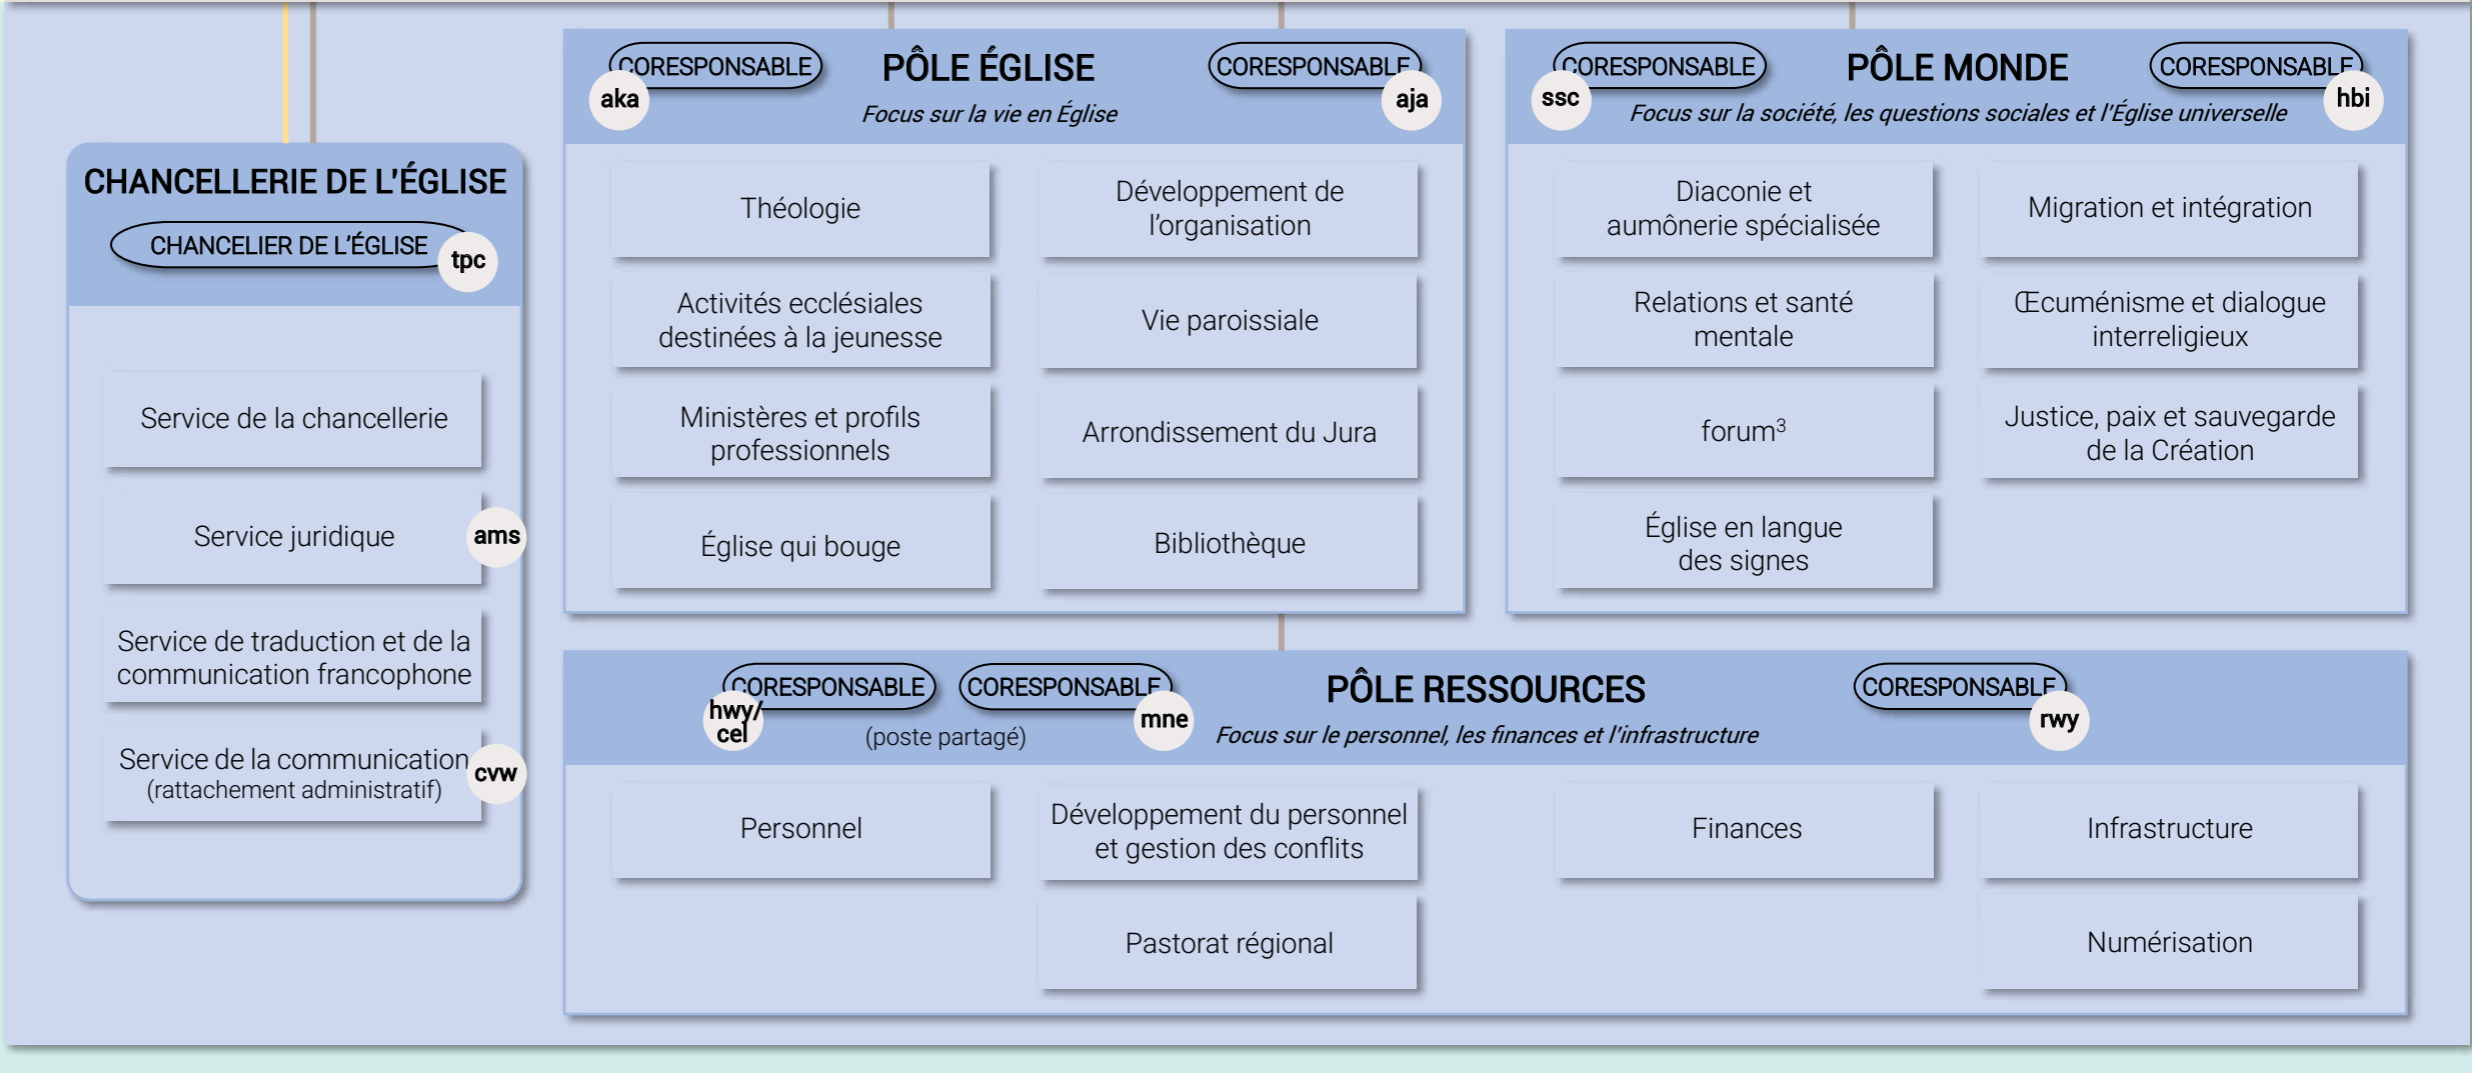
CHANCELLERIE DE L'ÉGLISE

CHANCELIER DE L'ÉGLISE tpc

Service de la chancellerie

Service juridique ams

Service de traduction et de la communication francophone

Service de la communication (rattachement administratif) cvw

CORESPONSABLE aka PÔLE ÉGLISE CORESPONSABLE aja

Focus sur la vie en Église

Théologie

Développement de l'organisation

Activités ecclésiales destinées à la jeunesse

Vie paroissiale

Ministères et profils professionnels

Arrondissement du Jura

Église qui bouge

Bibliothèque

CORESPONSABLE ssc PÔLE MONDE CORESPONSABLE hbi

Focus sur la société, les questions sociales et l'Église universelle

Diaconie et aumônerie spécialisée

Migration et intégration

Relations et santé mentale

Œcuménisme et dialogue interreligieux

forum$^3$

Justice, paix et sauvegarde de la Création

Église en langue des signes

CORESPONSABLE hwy/cel CORESPONSABLE mne (poste partagé)

PÔLE RESSOURCES CORESPONSABLE rwy

Focus sur le personnel, les finances et l'infrastructure

Personnel

Développement du personnel et gestion des conflits

Finances

Infrastructure

Pastorat régional

Numérisation